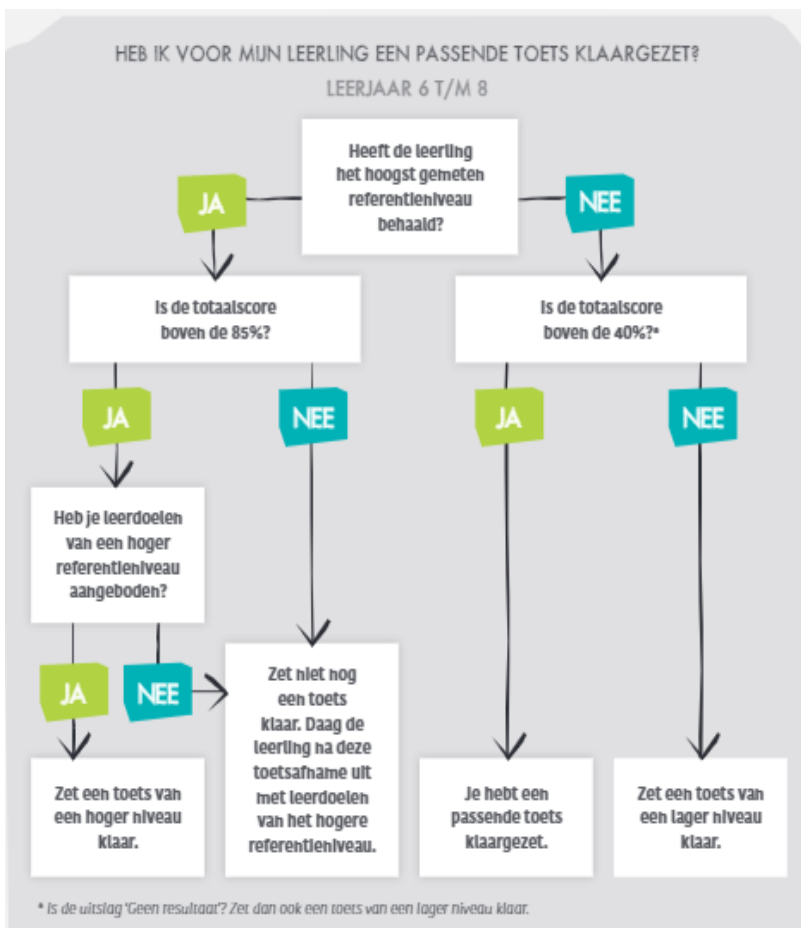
HEB IK VOOR MIJN LEERLING EEN PASSENDE TOETS KLAARGEZET?
LEERJAAR 6 T/M 8

Heeft de leerling het hoogst gemeten referentieniveau behaald?

JA

NEE

Is de totaalscore boven de 85%?

Is de totaalscore boven de 40%?*

JA

NEE

JA

NEE

Heb je leerdoelen van een hoger referentieniveau aangeboden?

JA

NEE

Zet niet nog een toets klaar. Daag de leerling na deze toetsafname uit met leerdoelen van het hogere referentieniveau.

Zet een toets van een hoger niveau klaar.

Je hebt een passende toets klaargezet.

Zet een toets van een lager niveau klaar.

* Is de uitslag 'Geen resultaat'? Zet dan ook een toets van een lager niveau klaar.